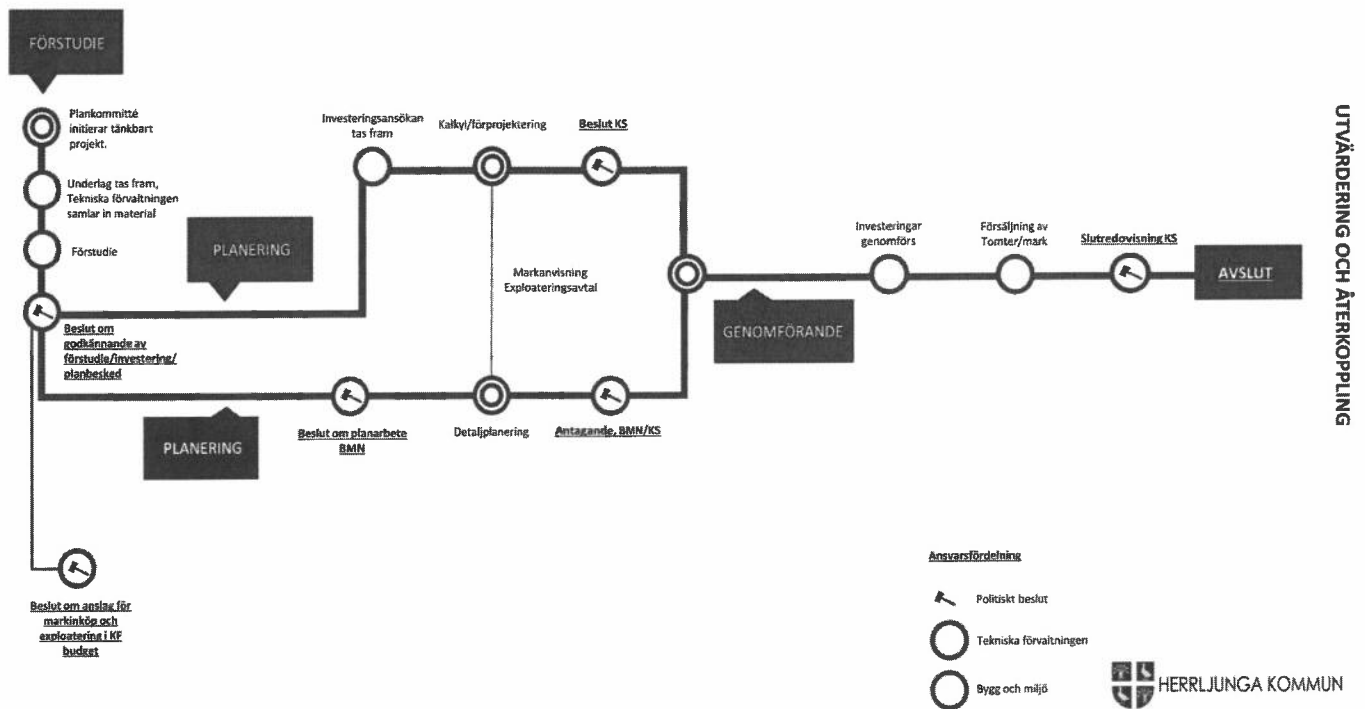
FÖRSTUDIE

Plankommitté initierar tänkbart projekt.

Underlag tas fram, Tekniska förvaltningen samlar in material

Förstudie

PLANERING

Beslut om godkännande av förstudie/investering/planbesked

Investeringsansökan tas fram

Kalkyl/förprojektering

Beslut KS

Markanvisning Exploateringsavtal

PLANERING

Beslut om planarbete BMN

Detaljplanering

Antagande, BMN/KS

GENOMFÖRANDE

Investeringar genomförs

Försäljning av Tomter/mark

Slutredovisning KS

AVSLUT

UTVÄRDERING OCH ÅTERKOPPLING

Beslut om anslag för markinköp och exploatering i KF budget

Ansvarsfördelning

Politiskt beslut

Tekniska förvaltningen

Bygg och miljö

HERRLJUNGA KOMMUN